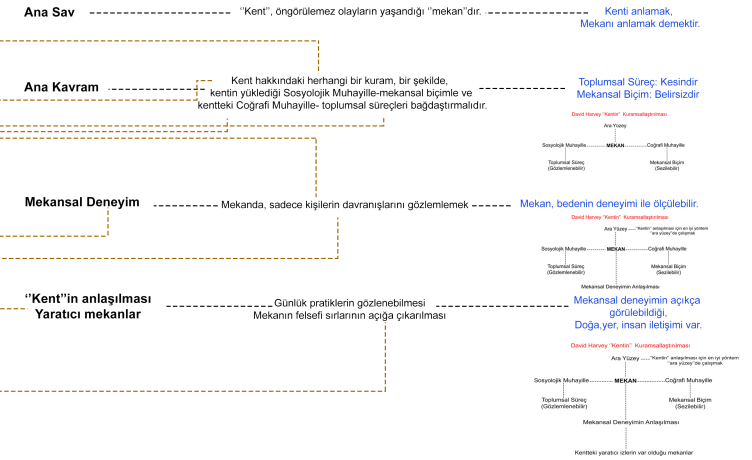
Ana Sav

''Kent'', öngörülemez olayların yaşandığı ''mekan''dır.

Kenti anlamak, Mekanı anlamak demektir.

Ana Kavram

Kent hakkındaki herhangi bir kuram, bir şekilde, kentin yüklediği Sosyolojik Muhayille-mekansal biçimle ve kentteki Coğrafi Muhayille- toplumsal süreçleri bağdaştırmalıdır.

Toplumsal Süreç: Kesindir
Mekansal Biçim: Belirsizdir

David Harvey "Kentin" Kuramsallaştırılması

Ara Yüzey

Sosyolojik Muhayille — MEKAN — Coğrafi Muhayille

Toplumsal Süreç (Gözlemlenebilir)

Mekansal Biçim (Sezilebilir)

Mekansal Deneyim

Mekanda, sadece kişilerin davranışlarını gözlemlemek

Mekan, bedenin deneyimi ile ölçülebilir.

David Harvey "Kentin" Kuramsallaştırılması

Ara Yüzey "Kentin" anlaşılması için en iyi yöntem "ara yüzey"de çalışmak

Sosyolojik Muhayille — MEKAN — Coğrafi Muhayille

Toplumsal Süreç (Gözlemlenebilir)

Mekansal Biçim (Sezilebilir)

Mekansal Deneyimin Anlaşılması

''Kent''in anlaşılması
Yaratıcı mekanlar

Günlük pratiklerin gözlenebilmesi
Mekanın felsefi sırlarının açığa çıkarılması

Mekansal deneyimin açıkça görülebildiği, Doğa,yer, insan iletişimi var.

David Harvey "Kentin" Kuramsallaştırılması

Ara Yüzey "Kentin" anlaşılması için en iyi yöntem "ara yüzey"de çalışmak

Sosyolojik Muhayille — MEKAN — Coğrafi Muhayille

Toplumsal Süreç (Gözlemlenebilir)

Mekansal Biçim (Sezilebilir)

Mekansal Deneyimin Anlaşılması

Kentteki yaratıcı izlerin var olduğu mekanlar